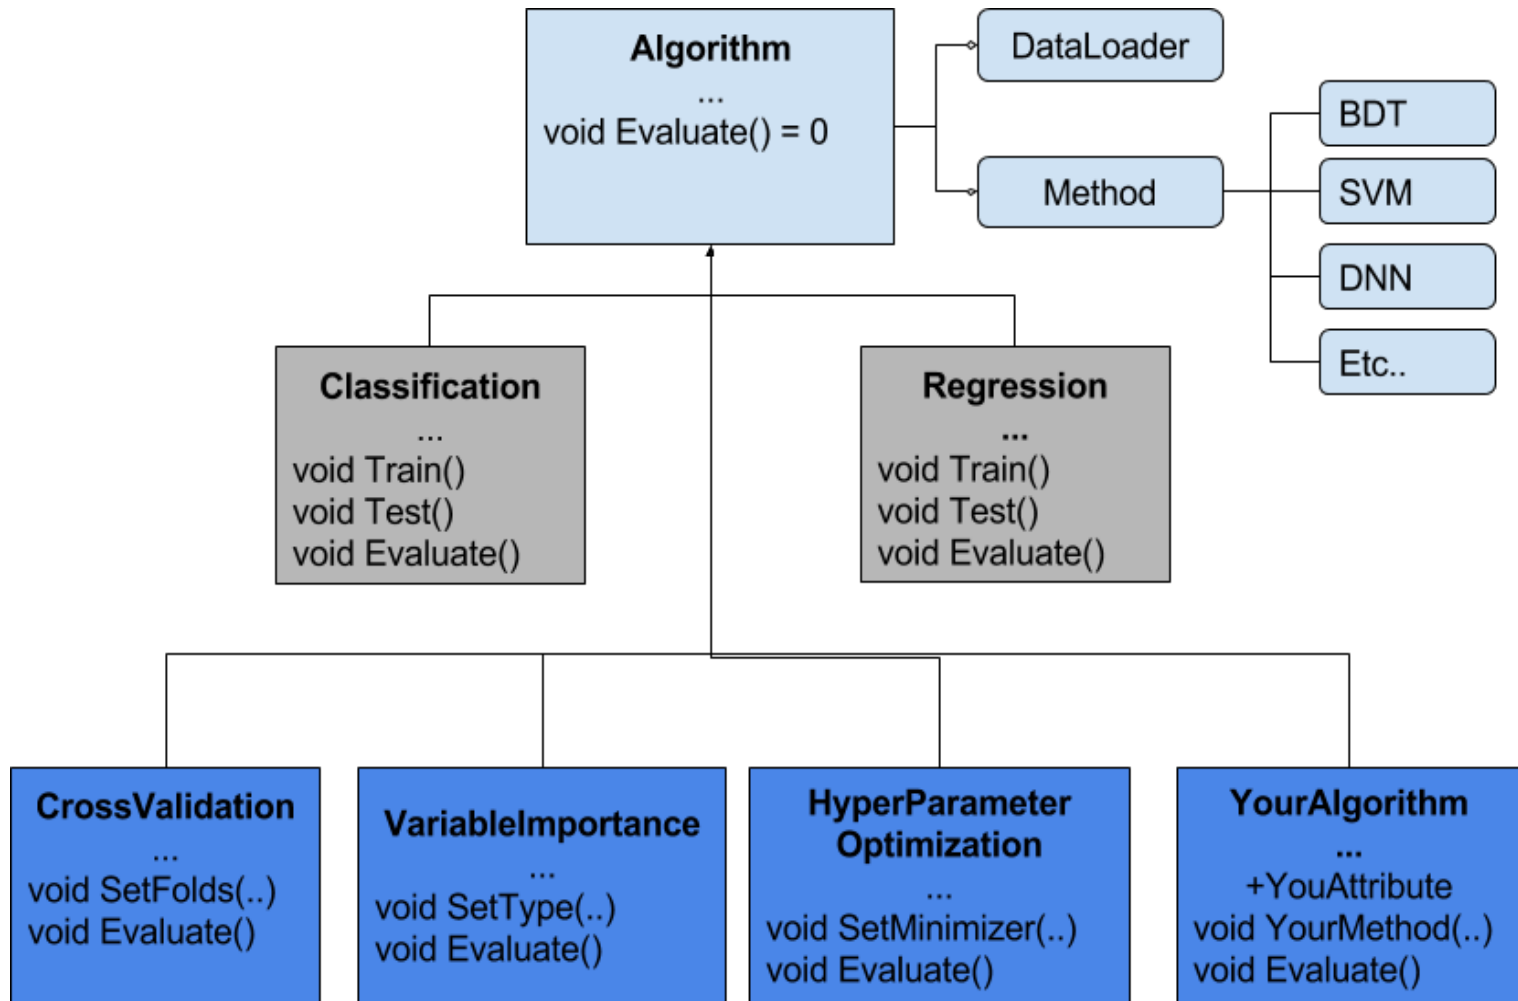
Algorithm
...
void Evaluate() = 0

DataLoader

Method

BDT

SVM

DNN

Etc..

Classification
...
void Train()
void Test()
void Evaluate()

Regression
...
void Train()
void Test()
void Evaluate()

CrossValidation
...
void SetFolds(..)
void Evaluate()

VariableImportance
...
void SetType(..)
void Evaluate()

HyperParameter Optimization
...
void SetMinimizer(..)
void Evaluate()

YourAlgorithm
...
+YouAttribute
void YourMethod(..)
void Evaluate()